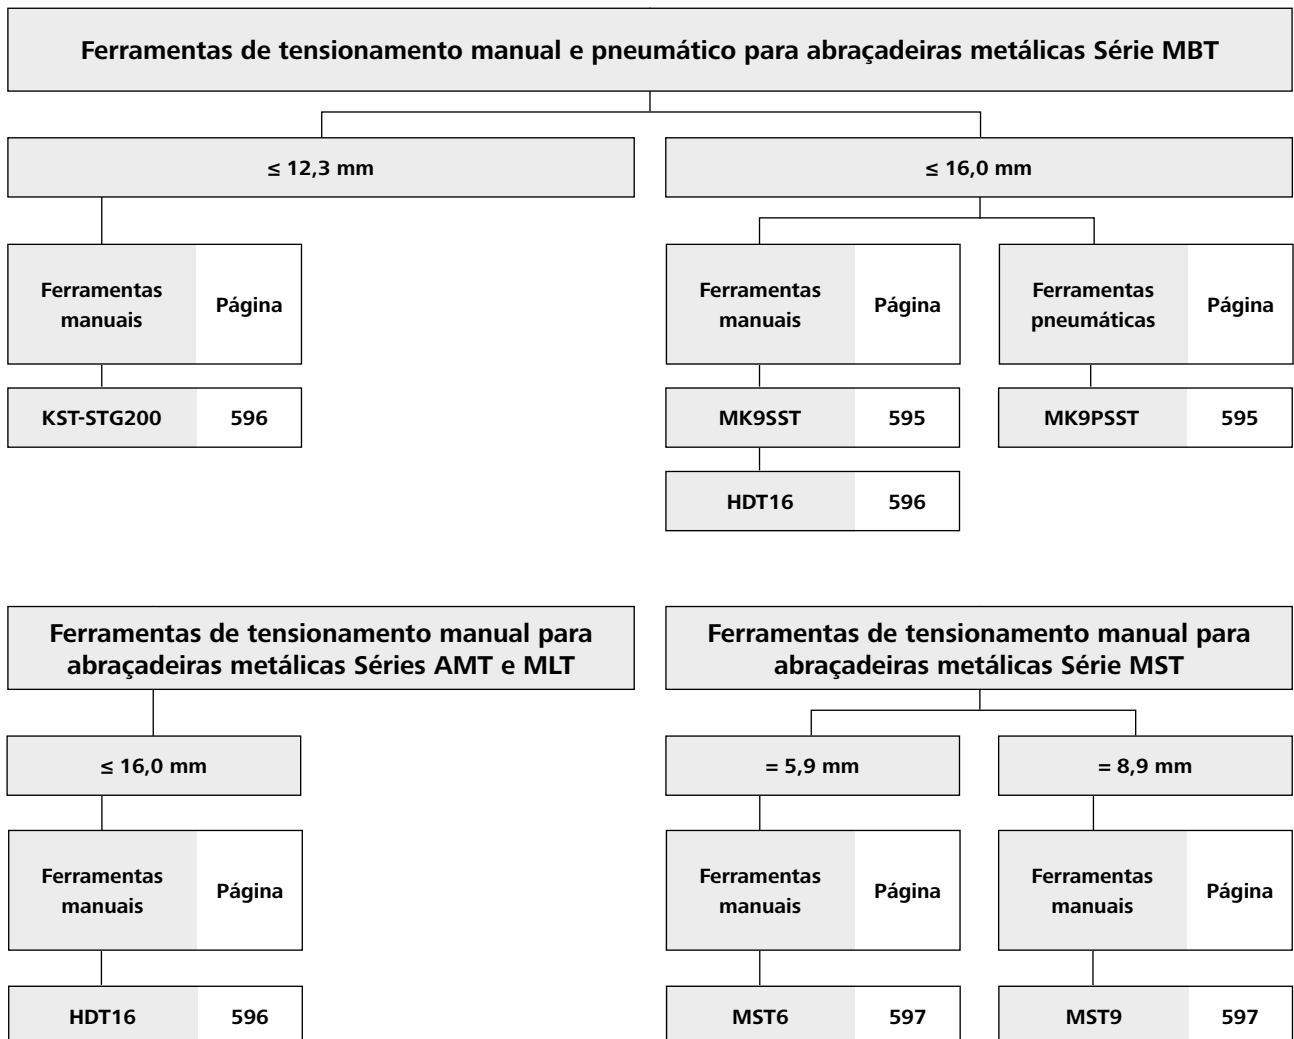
Ferramentas de tensionamento manual e pneumático para abraçadeiras metálicas Série MBT

≤ 12,3 mm

≤ 16,0 mm

| Ferramentas manuais | Página |
|---|---|
| KST-STG200 | 596 |

| Ferramentas manuais | Página |
|---|---|
| MK9SST | 595 |
| HDT16 | 596 |

| Ferramentas pneumáticas | Página |
|---|---|
| MK9PSST | 595 |

Ferramentas de tensionamento manual para abraçadeiras metálicas Séries AMT e MLT

≤ 16,0 mm

| Ferramentas manuais | Página |
|---|---|
| HDT16 | 596 |

Ferramentas de tensionamento manual para abraçadeiras metálicas Série MST

= 5,9 mm

= 8,9 mm

| Ferramentas manuais | Página |
|---|---|
| MST6 | 597 |

| Ferramentas manuais | Página |
|---|---|
| MST9 | 597 |